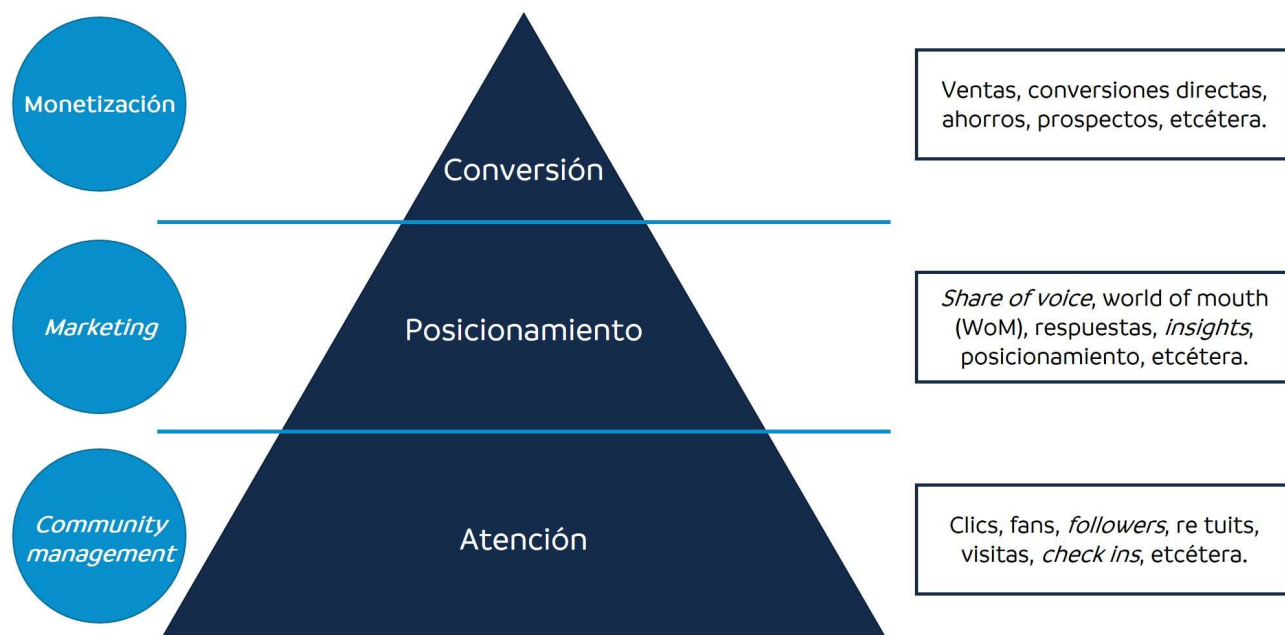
Monetización

Conversión

Ventas, conversiones directas, ahorros, prospectos, etcétera.

Marketing

Posicionamiento

Share of voice, world of mouth (WoM), respuestas, insights, posicionamiento, etcétera.

Community management

Atención

Clics, fans, followers, re tuits, visitas, check ins, etcétera.